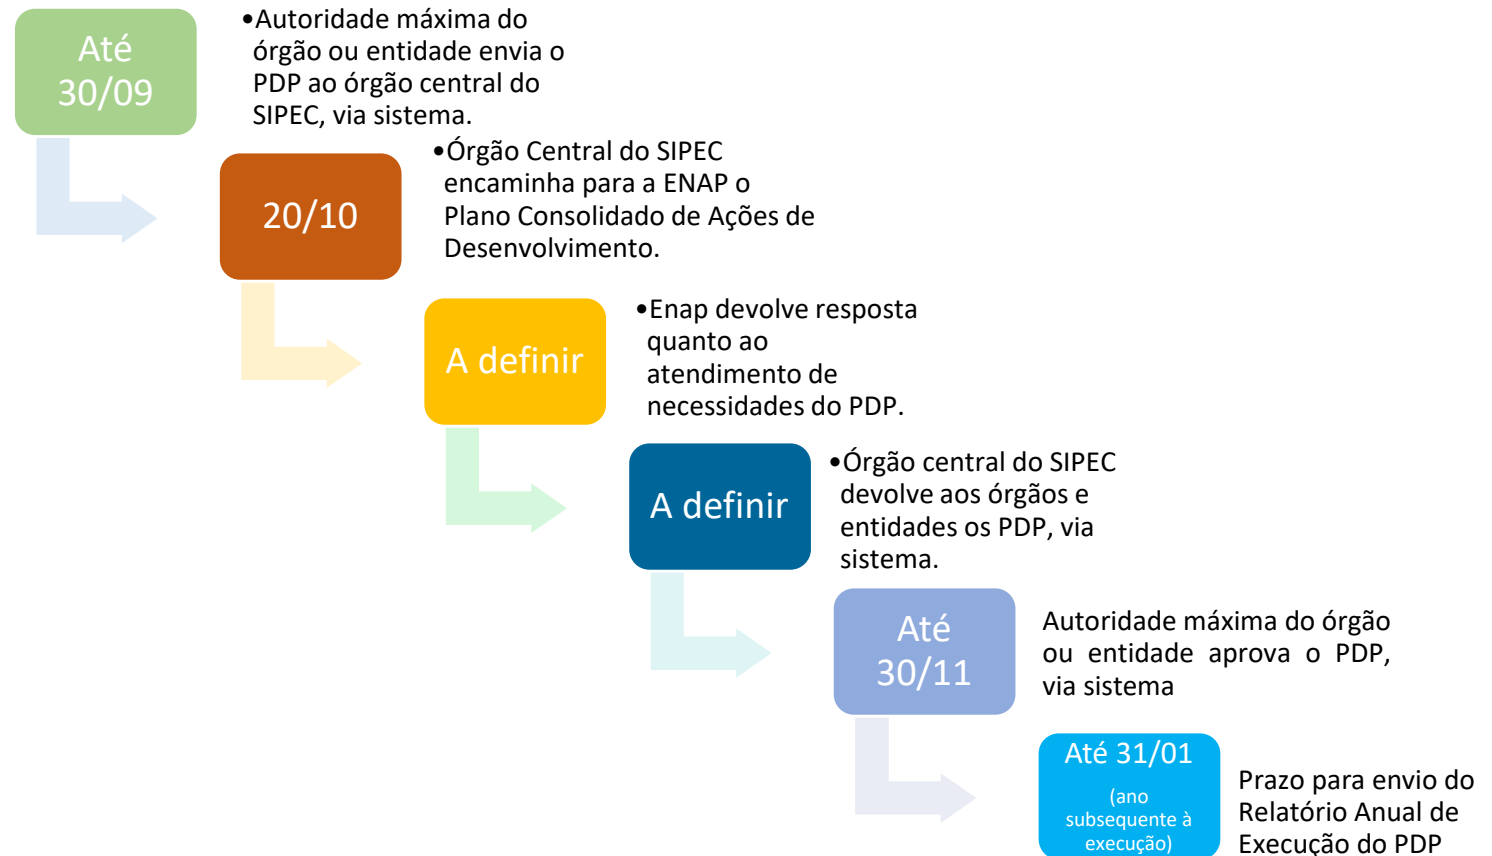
Até 30/09

•Autoridade máxima do órgão ou entidade envia o PDP ao órgão central do SIPEC, via sistema.

20/10

•Órgão Central do SIPEC encaminha para a ENAP o Plano Consolidado de Ações de Desenvolvimento.

A definir

•Enap devolve resposta quanto ao atendimento de necessidades do PDP.

A definir

•Órgão central do SIPEC devolve aos órgãos e entidades os PDP, via sistema.

Até 30/11

Autoridade máxima do órgão ou entidade aprova o PDP, via sistema

Até 31/01

(ano subsequente à execução)

Prazo para envio do Relatório Anual de Execução do PDP